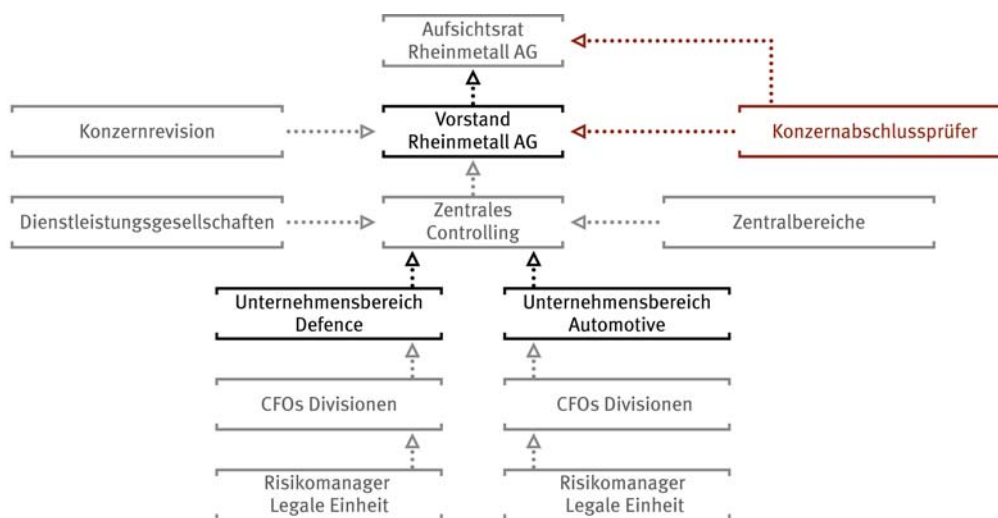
Aufsichtsrat
Rheinmetall AG

Konzernrevision

Vorstand
Rheinmetall AG

Konzernabschlussprüfer

Dienstleistungsgesellschaften

Zentrales
Controlling

Zentralbereiche

Unternehmensbereich
Defence

Unternehmensbereich
Automotive

CFOs Divisionen

CFOs Divisionen

Risikomanager
Legale Einheit

Risikomanager
Legale Einheit